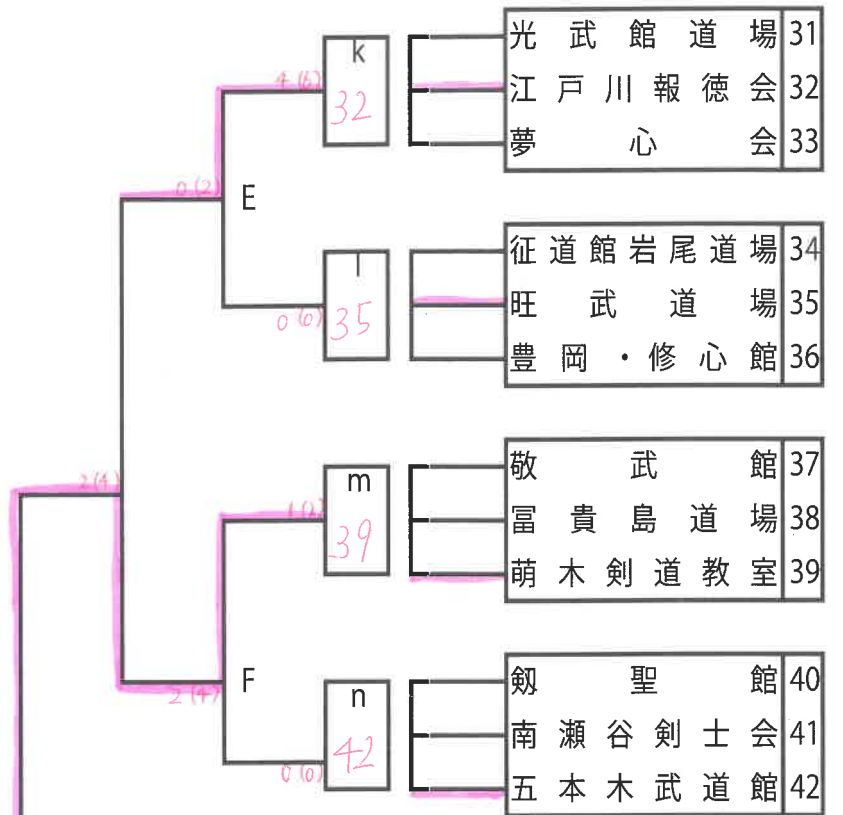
k
4 (6)
32

光武館道場 31
江戸川報徳会 32
夢心会 33

0 (2)
E

l
0 (0)
35

征道館岩尾道場 34
旺武道場 35
豊岡・修心館 36

2 (4)

m
1 (2)
39

敬武館 37
冨貴島道場 38
萌木剣道教室 39

F
2 (4)

n
0 (0)
42

剱聖館 40
南瀬谷剣士会 41
五本木武道館 42